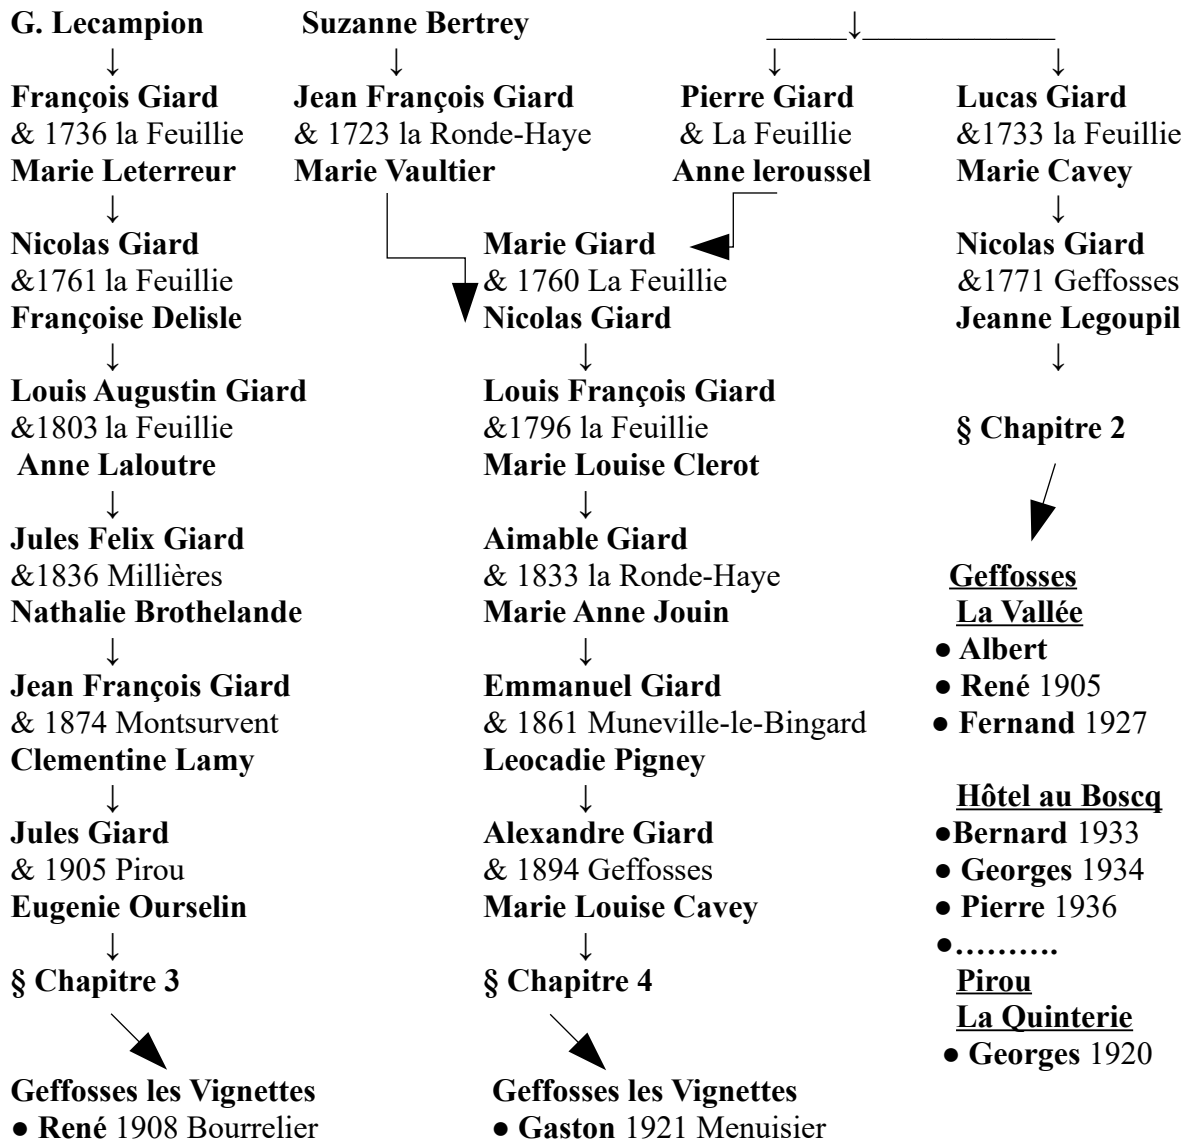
G. Lecampion
François Giard
& 1736 la Feuillie
Marie Leterreur
Nicolas Giard
&1761 la Feuillie
Françoise Delisle
Louis Augustin Giard
&1803 la Feuillie
Anne Laloutre
Jules Felix Giard
&1836 Millières
Nathalie Brothelande
Jean François Giard
& 1874 Montsurvent
Clementine Lamy
Jules Giard
& 1905 Pirou
Eugenie Ourselin
§ Chapitre 3

Geffosses les Vignettes
● René 1908 Bourrelier

Suzanne Bertrey
Jean François Giard
& 1723 la Ronde-Haye
Marie Vaultier

Pierre Giard
& La Feuillie
Anne leroussel

Marie Giard
& 1760 La Feuillie
Nicolas Giard
Louis François Giard
&1796 la Feuillie
Marie Louise Clerot
Aimable Giard
& 1833 la Ronde-Haye
Marie Anne Jouin
Emmanuel Giard
& 1861 Muneville-le-Bingard
Leocadie Pigney
Alexandre Giard
& 1894 Geffosses
Marie Louise Cavey
§ Chapitre 4

Geffosses les Vignettes
● Gaston 1921 Menuisier

Lucas Giard
&1733 la Feuillie
Marie Cavey
Nicolas Giard
&1771 Geffosses
Jeanne Legoupil
§ Chapitre 2

Geffosses
La Vallée
● Albert
● René 1905
● Fernand 1927

Hôtel au Boscq
●Bernard 1933
● Georges 1934
● Pierre 1936
●……….
Pirou
La Quinterie
● Georges 1920